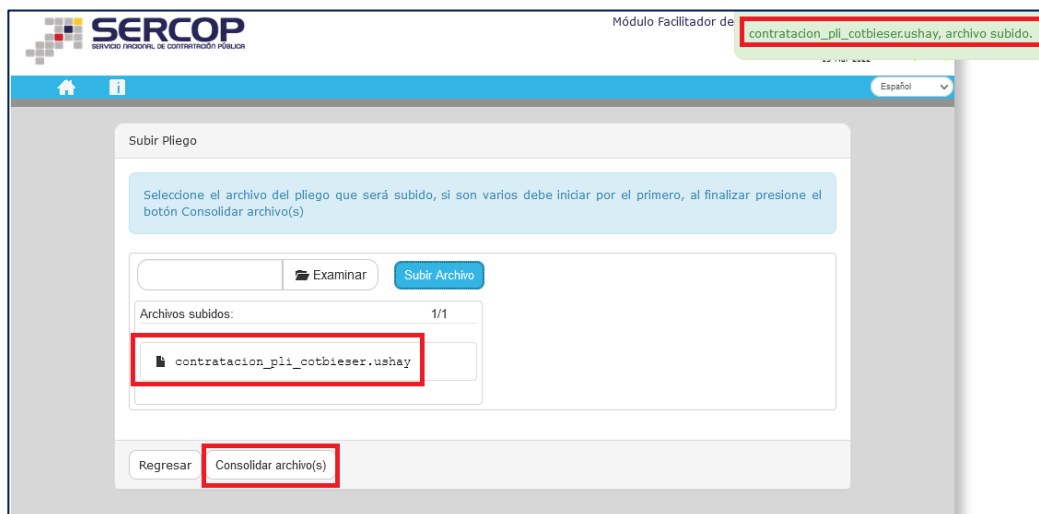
SERCOP
SERVICIO NACIONAL DE CONTRATACIÓN PÚBLICA

Módulo Facilitador de

contratacion_pli_cotbieser.ushay, archivo subido.

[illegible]

Español

Subir Pliego

Seleccione el archivo del pliego que será subido, si son varios debe iniciar por el primero, al finalizar presione el botón Consolidar archivo(s)

Examinar

Subir Archivo

Archivos subidos: 1/1

contratacion_pli_cotbieser.ushay

Regresar

Consolidar archivo(s)